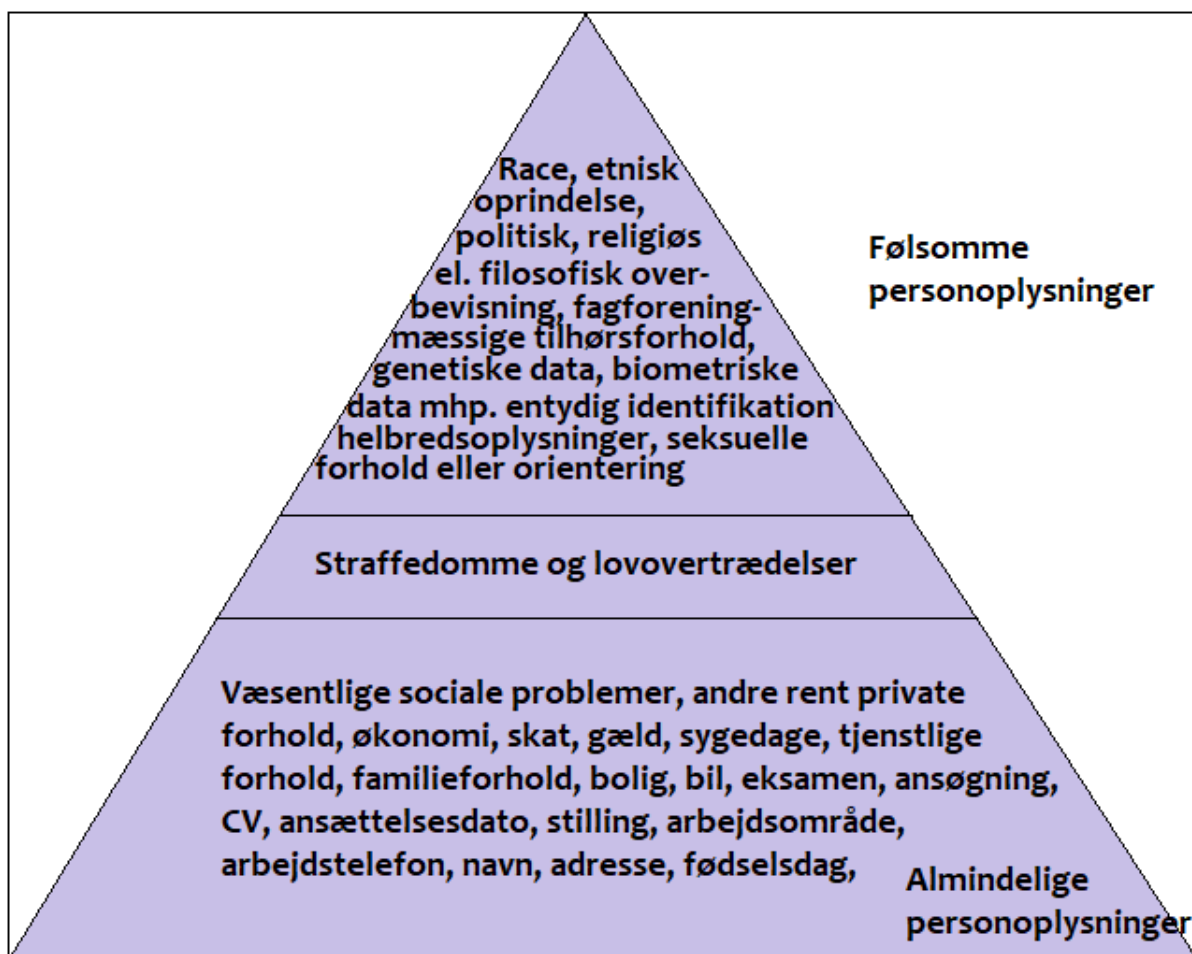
Race, etnisk oprindelse, politisk, religiøs el. filosofisk overbevisning, fagforeningmæssige tilhørsforhold, genetiske data, biometriske data mhp. entydig identifikation helbredsoplysninger, seksuelle forhold eller orientering

Følsomme personoplysninger

Straffedomme og lovovertrædelser

Væsentlige sociale problemer, andre rent private forhold, økonomi, skat, gæld, sygedage, tjenstlige forhold, familieforhold, bolig, bil, eksamen, ansøgning, CV, ansættelsesdato, stilling, arbejdsområde, arbejdstelefon, navn, adresse, fødselsdag,

Almindelige personoplysninger